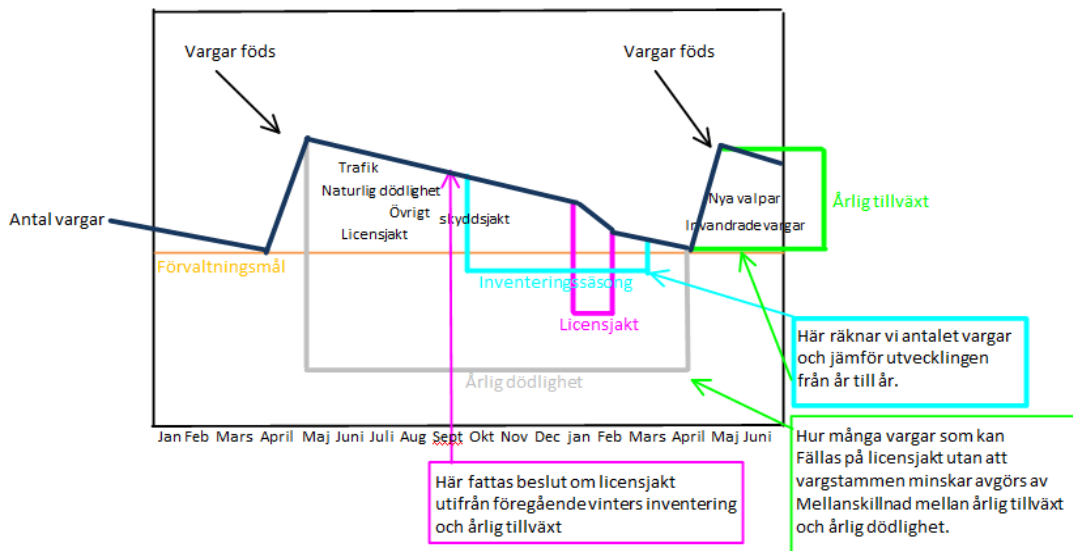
Vargar föds

Vargar föds

Antal vargar

Trafik
Naturlig dödlighet
Övrigt
Licensjakt

skyddsjakt

Nya valpar
Invandrade vargar

Årlig tillväxt

Förvaltningsmål

Inventeringssäsong

Licensjakt

Årlig dödlighet

Här räknar vi antalet vargar och jämför utvecklingen från år till år.

Jan Feb Mars April Maj Juni Juli Aug Sept Okt Nov Dec jan Feb Mars April Maj Juni

Hur många vargar som kan Fällas på licensjakt utan att vargstammen minskar avgörs av Mellanskillnad mellan årlig tillväxt och årlig dödlighet.

Här fattas beslut om licensjakt utifrån föregående vinters inventering och årlig tillväxt